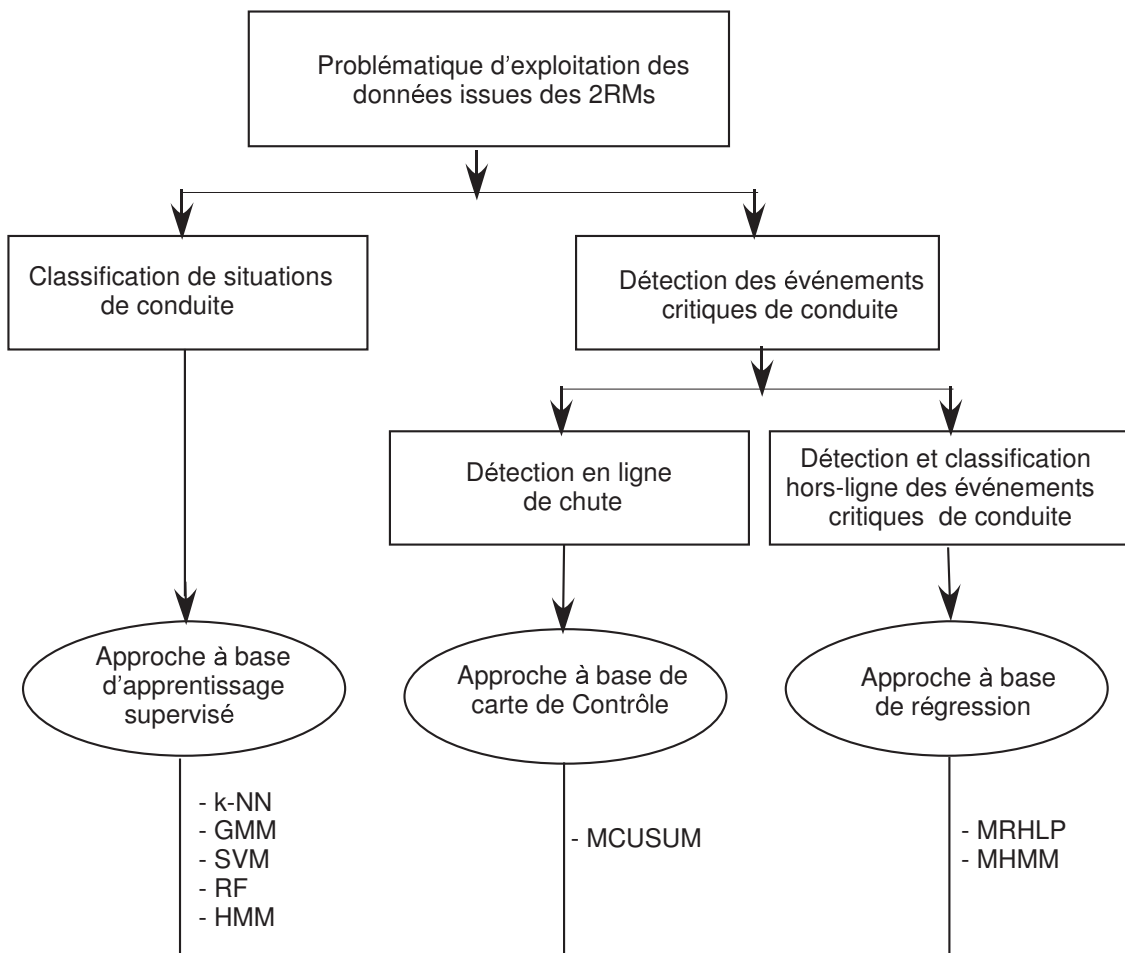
Problématique d'exploitation des données issues des 2RMs

Classification de situations de conduite

Détection des événements critiques de conduite

Détection en ligne de chute

Détection et classification hors-ligne des événements critiques de conduite

Approche à base d'apprentissage supervisé

Approche à base de carte de Contrôle

Approche à base de régression

- k-NN
- GMM
- SVM
- RF
- HMM

- MCUSUM

- MRHLP
- MHMM